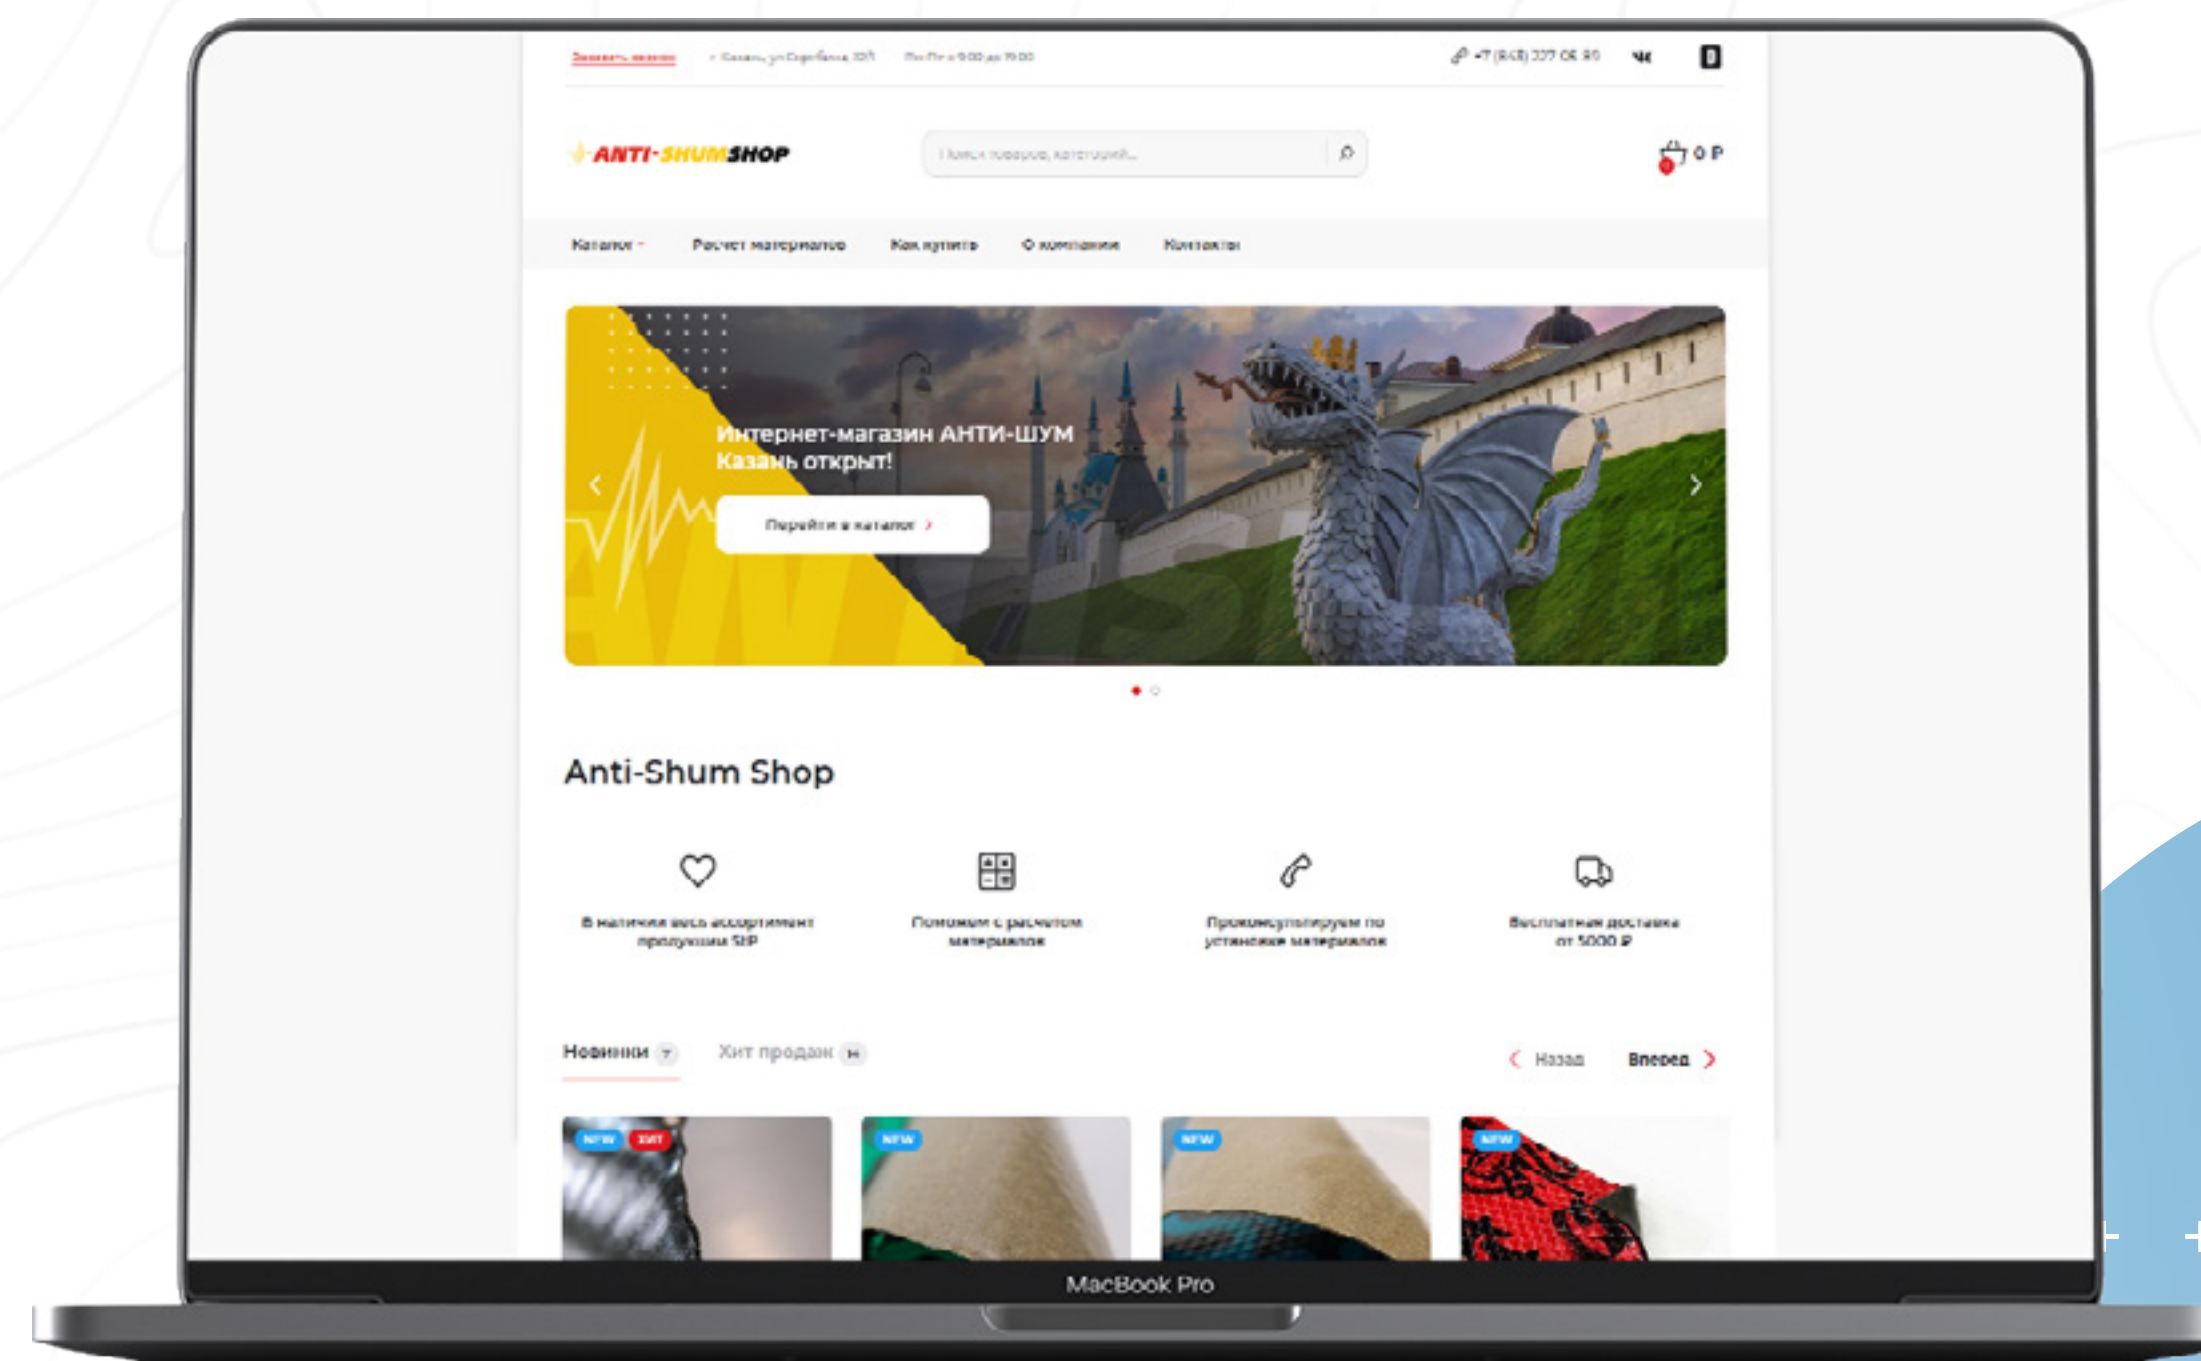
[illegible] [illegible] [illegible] +7 (843) 207 05 90

ANTI-SHUMSHOP

Поиск товаров, категорий...

0 ₽

Каталог Расчет материалов Как купить О компании Контакты

Интернет-магазин АНТИ-ШУМ Казань открыт!

Перейти в каталог

Anti-Shum Shop

В наличии весь ассортимент продукции SGP

Поможем с расчетом материалов

Проконсультируем по установке материалов

Бесплатная доставка от 5000 ₽

Новинки 7 Хит продаж 14

Назад Вперед

NEW ХИТ

NEW

NEW

NEW

MacBook Pro